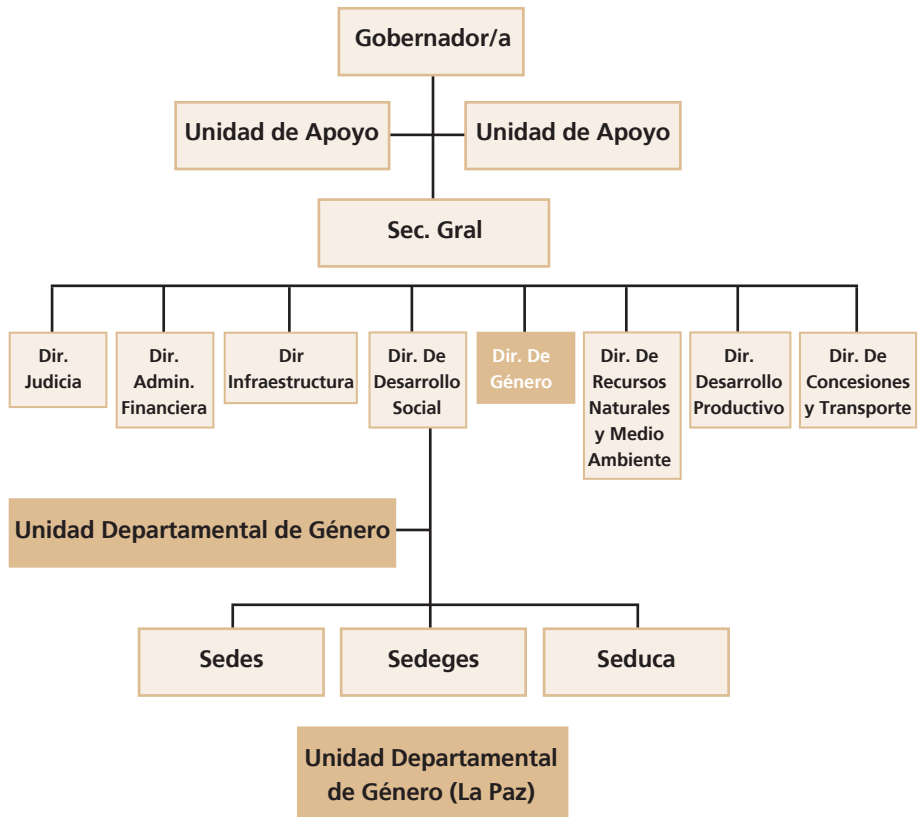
Gobernador/a

Unidad de Apoyo

Unidad de Apoyo

Sec. Gral

Dir. Judicia

Dir. Admin. Financiera

Dir Infraestructura

Dir. De Desarrollo Social

Dir. De Género

Dir. De Recursos Naturales y Medio Ambiente

Dir. Desarrollo Productivo

Dir. De Concesiones y Transporte

Unidad Departamental de Género

Sedes

Sedeges

Seduca

Unidad Departamental de Género (La Paz)